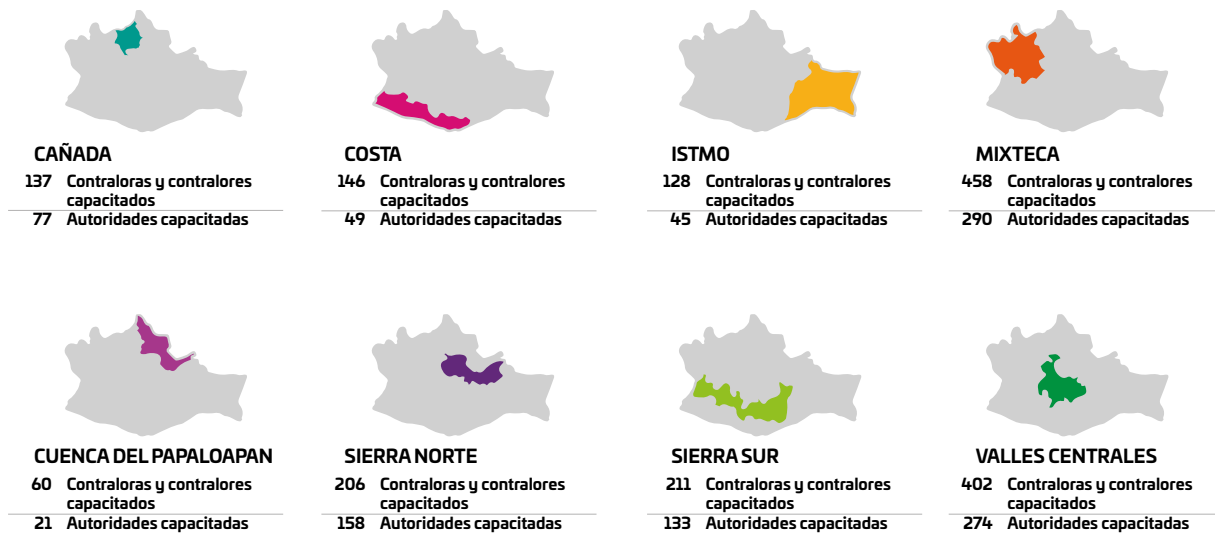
CAÑADA
137 Contraloras y contralores capacitados
77 Autoridades capacitadas

COSTA
146 Contraloras y contralores capacitados
49 Autoridades capacitadas

ISTMO
128 Contraloras y contralores capacitados
45 Autoridades capacitadas

MIXTECA
458 Contraloras y contralores capacitados
290 Autoridades capacitadas

CUENCA DEL PAPALOAPAN
60 Contraloras y contralores capacitados
21 Autoridades capacitadas

SIERRA NORTE
206 Contraloras y contralores capacitados
158 Autoridades capacitadas

SIERRA SUR
211 Contraloras y contralores capacitados
133 Autoridades capacitadas

VALLES CENTRALES
402 Contraloras y contralores capacitados
274 Autoridades capacitadas